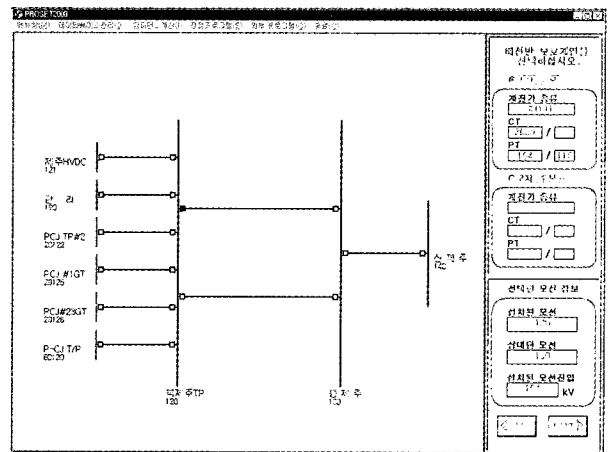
PROSET 2.0

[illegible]

제주HVDC
121

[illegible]
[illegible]

PCJ TP#2
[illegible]

PCJ #1GT
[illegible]

PCJ#2GT
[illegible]

P-CJ T/P
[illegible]

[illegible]주TP
120

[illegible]주
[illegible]

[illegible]주

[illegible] 보호계전기 선택하십시오.

계전기 종류
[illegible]

CT
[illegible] / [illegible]

PT
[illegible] / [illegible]

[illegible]

계전기 종류

CT
/

PT
/

선택된 모선 정보

선택된 모선
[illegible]

상대편 모선
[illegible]

선택된 모선전압
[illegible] kV

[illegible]